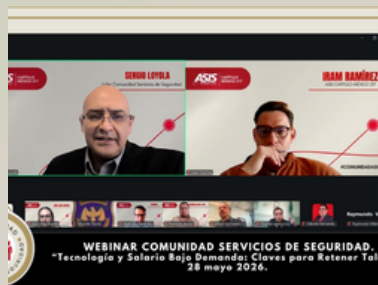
ASIS CAPÍTULO MÉXICO 217

SERGIO LOYOLA
Líder Comunidad Servicios de Seguridad

ASIS CAPÍTULO MÉXICO 217

IRAM RAMÍREZ
ASIS CAPÍTULO MÉXICO 217

#COMUNIDADASIS

WEBINAR COMUNIDAD SERVICIOS DE SEGURIDAD.
"Tecnología y Salario Bajo Demanda: Claves para Retener Tal
28 mayo 2026.